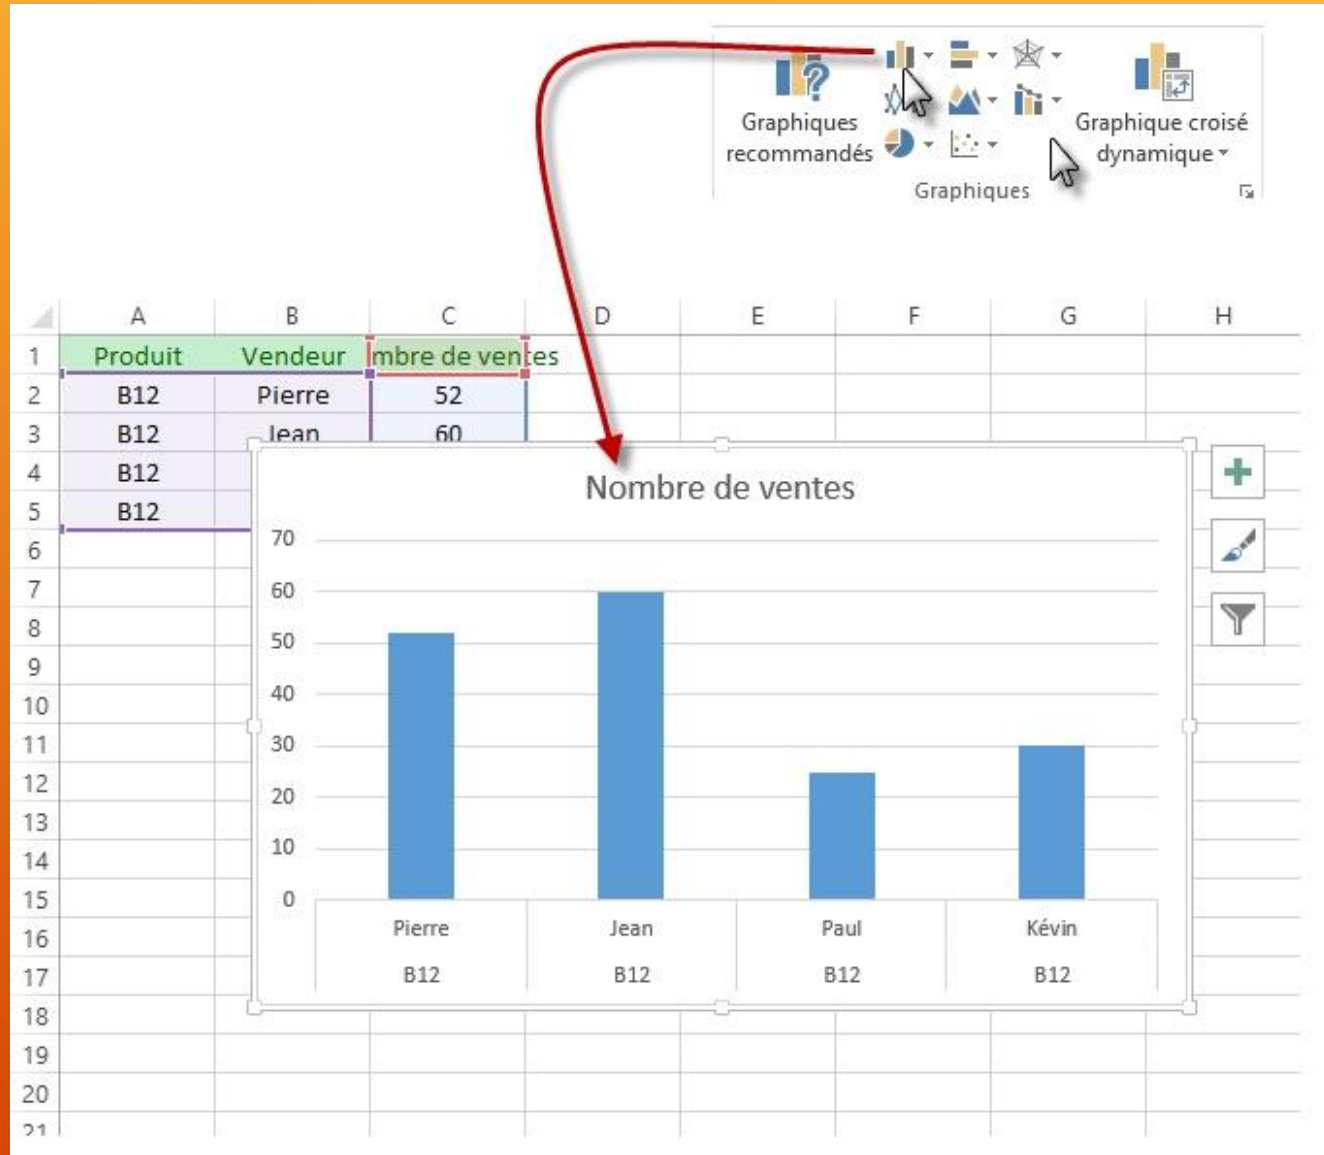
Graphiques recommandés

Graphique croisé dynamique

Graphiques

| | A | B | C | D | E | F | G | H |
|---|---|---|---|---|---|---|---|---|
| 1 | Produit | Vendeur | mbre de ventes | | | | | |
| 2 | B12 | Pierre | 52 | | | | | |
| 3 | B12 | Jean | 60 | | | | | |
| 4 | B12 | | | | | | | |
| 5 | B12 | | | | | | | |
| 6 | | | | | | | | |
| 7 | | | | | | | | |
| 8 | | | | | | | | |
| 9 | | | | | | | | |
| 10 | | | | | | | | |
| 11 | | | | | | | | |
| 12 | | | | | | | | |
| 13 | | | | | | | | |
| 14 | | | | | | | | |
| 15 | | | | | | | | |
| 16 | | | | | | | | |
| 17 | | | | | | | | |
| 18 | | | | | | | | |
| 19 | | | | | | | | |
| 20 | | | | | | | | |
| 21 | | | | | | | | |

Nombre de ventes

70
60
50
40
30
20
10
0

Pierre
B12
Jean
B12
Paul
B12
Kévin
B12